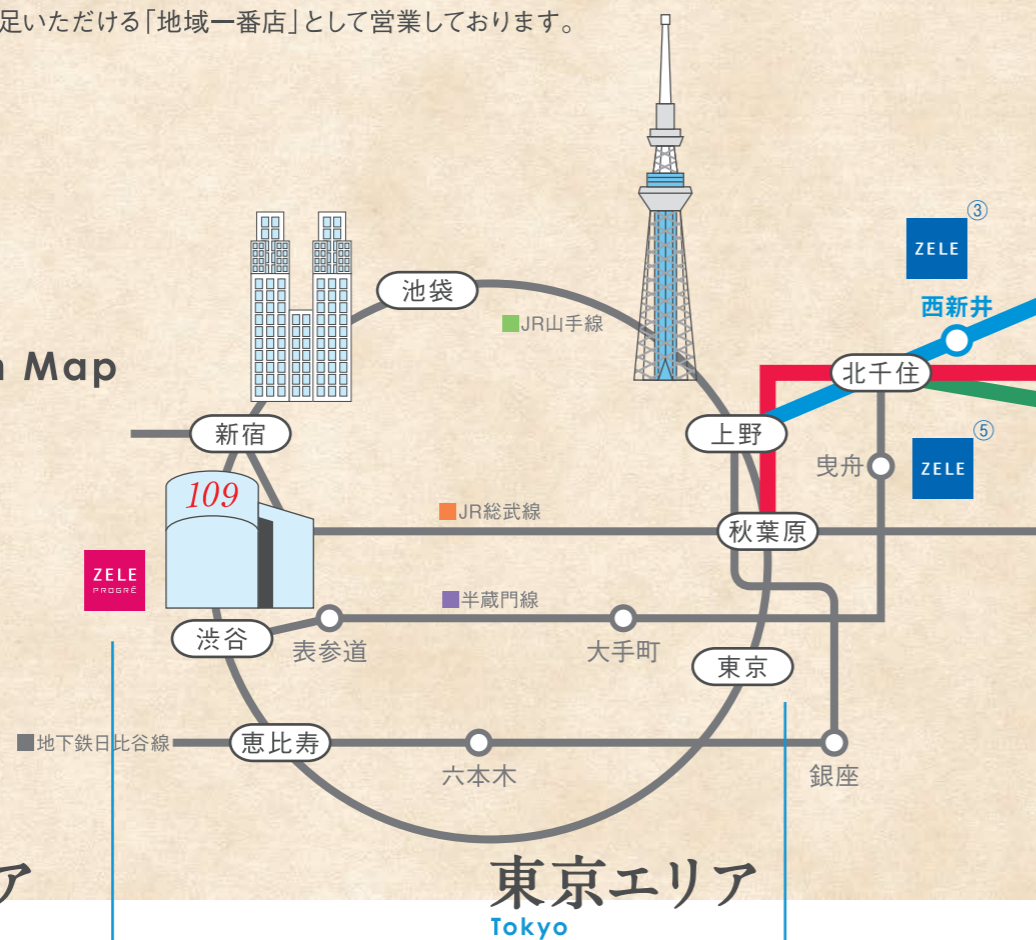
足いただける「地域一番店」として営業しております。

n Map

池袋
JR山手線
新宿
上野
北千住
西新井
③
ZELE
⑤
ZELE
曳舟
109
JR総武線
秋葉原
ZELE
PROGRÉ
半蔵門線
渋谷
表参道
大手町
東京
地下鉄日比谷線
恵比寿
六本木
銀座

ア

東京エリア
Tokyo